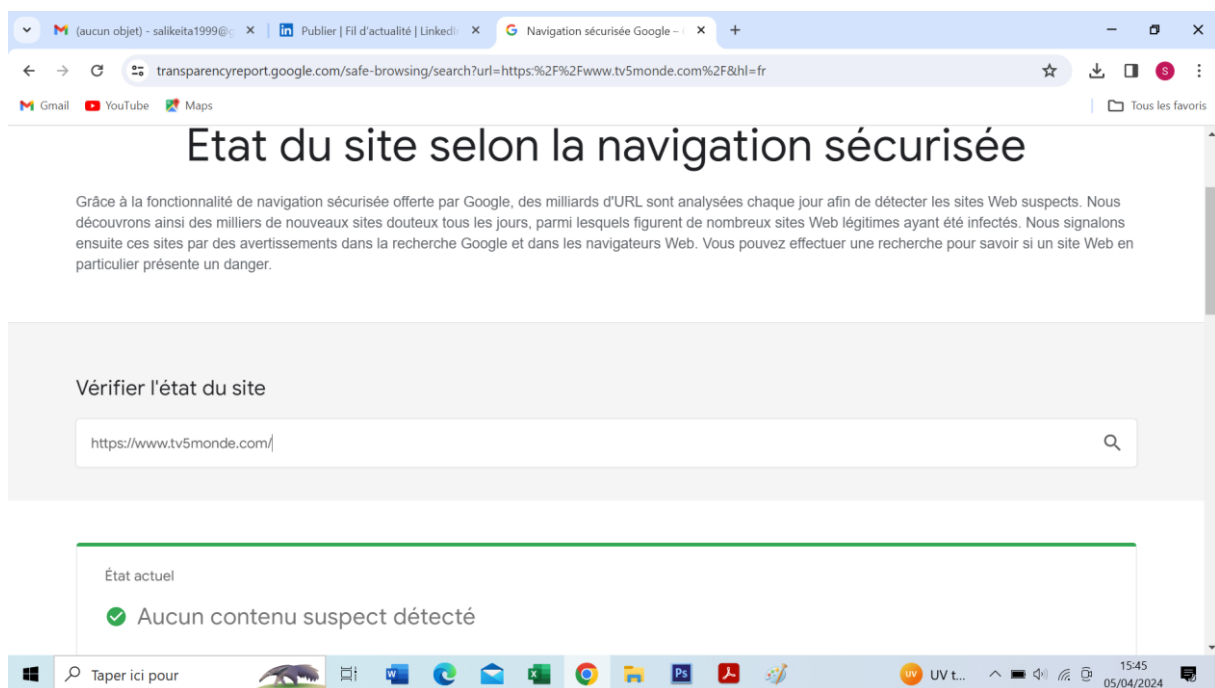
(aucun objet) - salikeita1999@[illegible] ×
Publier | Fil d'actualité | Linked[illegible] ×
Navigation sécurisée Google – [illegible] ×
+

transparencyreport.google.com/safe-browsing/search?url=https:%2F%2Fwww.tv5monde.com%2F&hl=fr

Gmail YouTube Maps
Tous les favoris

Etat du site selon la navigation sécurisée

Grâce à la fonctionnalité de navigation sécurisée offerte par Google, des milliards d'URL sont analysées chaque jour afin de détecter les sites Web suspects. Nous découvrons ainsi des milliers de nouveaux sites douteux tous les jours, parmi lesquels figurent de nombreux sites Web légitimes ayant été infectés. Nous signalons ensuite ces sites par des avertissements dans la recherche Google et dans les navigateurs Web. Vous pouvez effectuer une recherche pour savoir si un site Web en particulier présente un danger.

Vérifier l'état du site

https://www.tv5monde.com/

État actuel

Aucun contenu suspect détecté

Taper ici pour
UV t...
15:45
05/04/2024